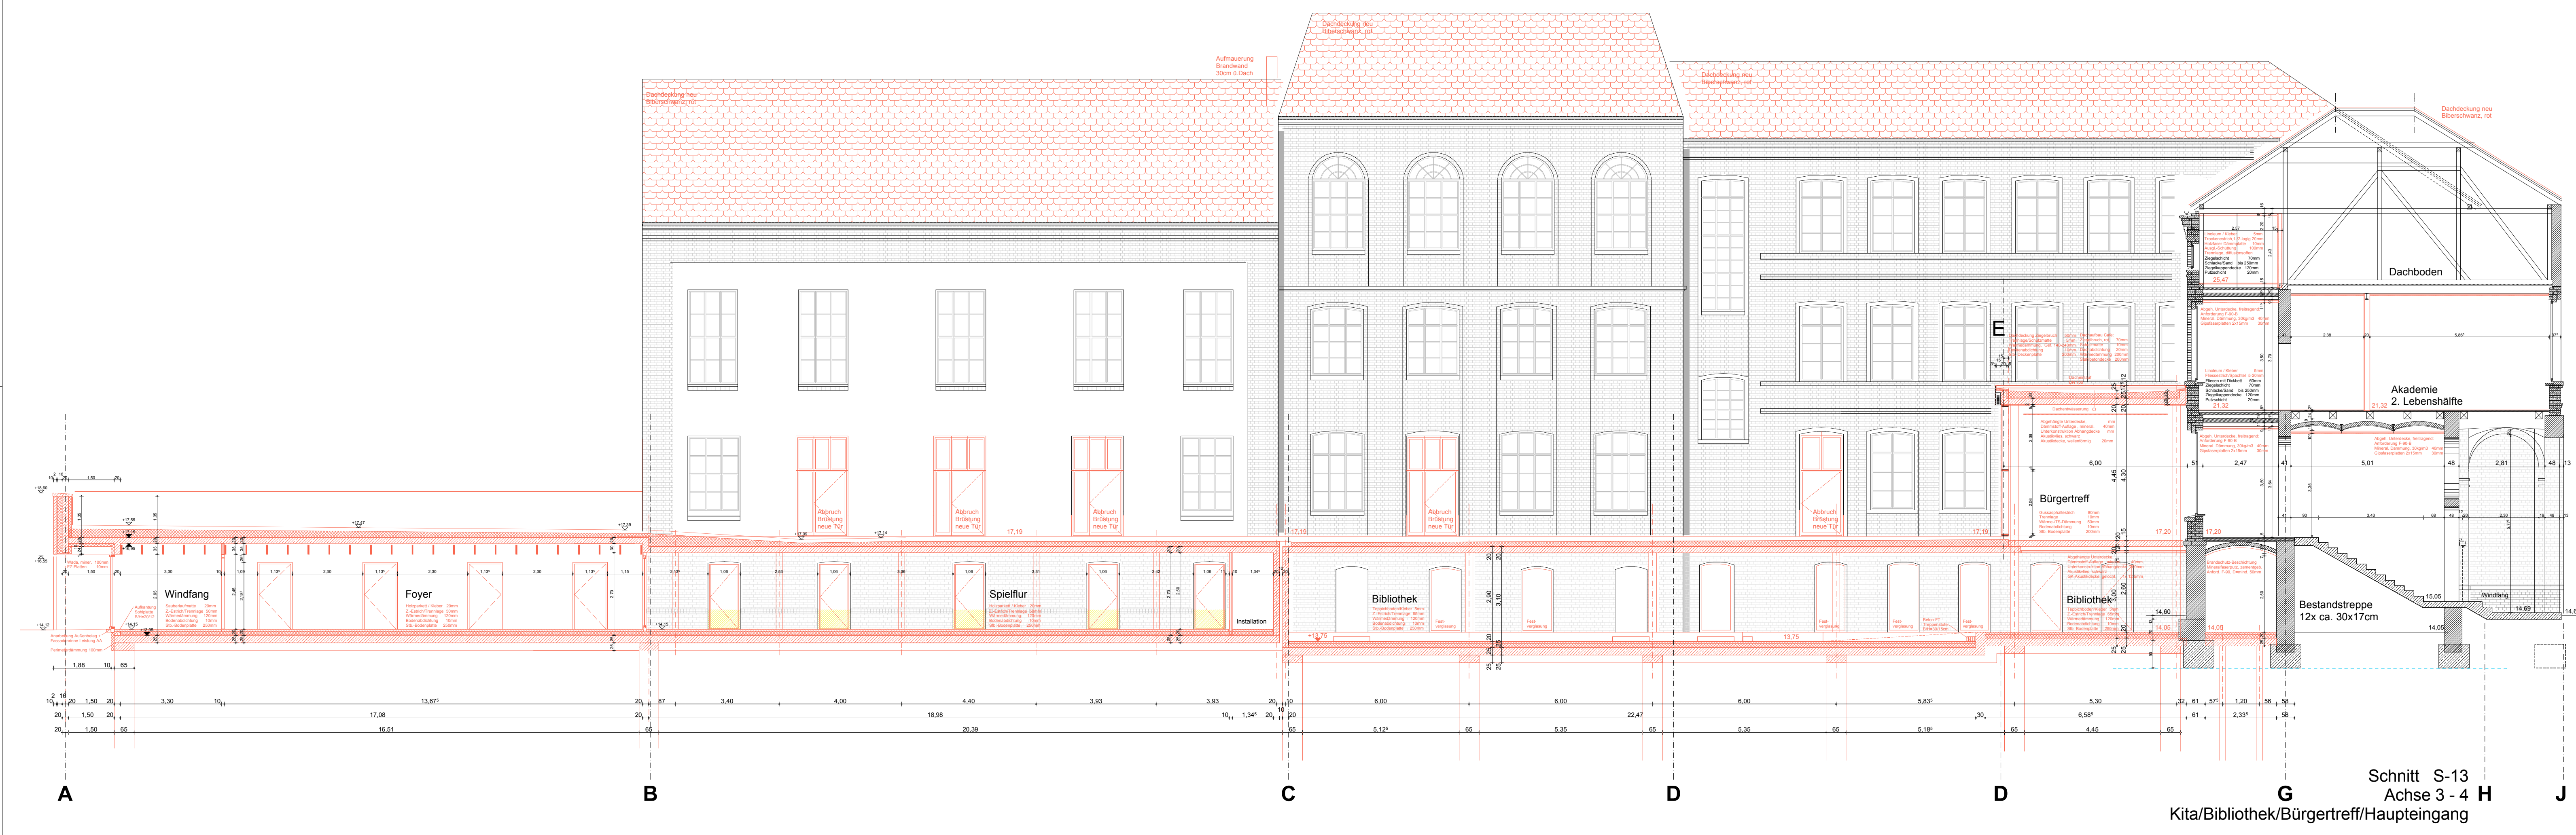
Dachdeckung neu
Biberschwanz, rot

Aufmauerung
Brandwand
30cm ü.Dach

Dachdeckung neu
Biberschwanz, rot

Dachdeckung neu
Biberschwanz, rot

Dachdeckung neu
Biberschwanz, rot

Dachboden

E

Akademie
2. Lebenshälfte

Bürgertreff

Abbruch
Brüstung
neue Tür

Abbruch
Brüstung
neue Tür

Abbruch
Brüstung
neue Tür

Abbruch
Brüstung
neue Tür

Abbruch
Brüstung
neue Tür

Windfang

Foyer

Spielflur

Installation

Bibliothek

Bibliothek

Bestandstreppe
12x ca. 30x17cm

Windfang

17,19
17,19
17,19
17,20
21,32
21,32
25,47
13,75
13,75
14,05
14,05
14,60
15,05
14,69

6,00
2,47
5,01
2,81
4,45
4,30
2,90
3,10
2,60

1,88
10
65

3,30
13,67⁵
3,40
4,00
4,40
3,93
3,93
6,00
6,00
6,00
5,83⁵
5,30
1,20
1,50
17,08
18,98
1,34⁵
22,47
6,58⁵
2,33⁵
16,51
20,39
5,12⁵
5,35
5,35
5,18⁵
4,45

A
B
C
D
D
G
H
J

Schnitt S-13
Achse 3 - 4
Kita/Bibliothek/Bürgertreff/Haupteingang